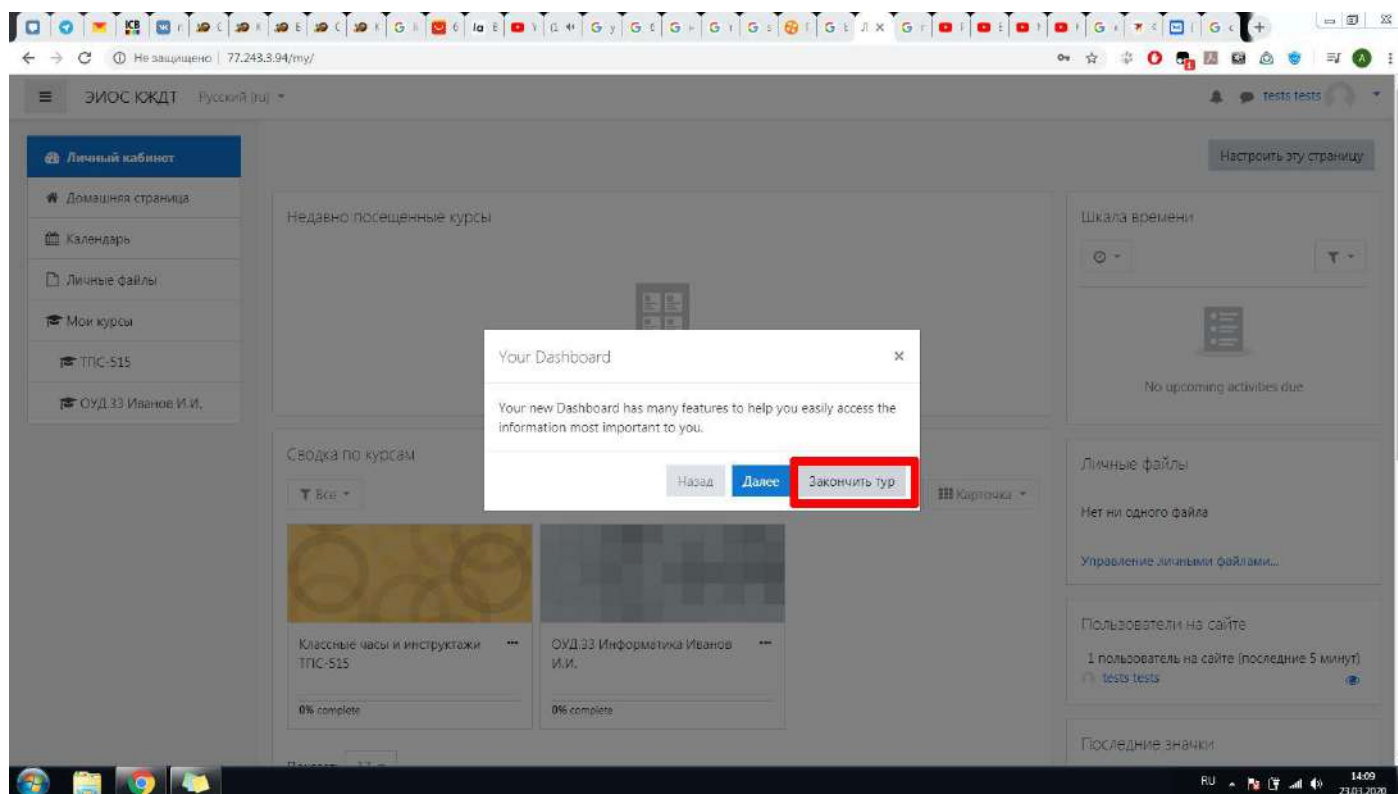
Не защищено | 77.243.3.94/my/

ЭИОС ЮКДТ Русский (ru)

tests tests

Личный кабинет

Домашняя страница

Календарь

Личные файлы

Мои курсы

ТПС-515

ОУД.33 Иванов И.И.

Настроить эту страницу

Недавно посещенные курсы

Шкала времени

No upcoming activities due

Your Dashboard

Your new Dashboard has many features to help you easily access the information most important to you.

Назад Далее Закончить тур

Сводка по курсам

Все

Карточка

Классные часы и инструктажи ТПС-515

0% complete

ОУД.33 Информатика Иванов И.И.

0% complete

Личные файлы

Нет ни одного файла

Управление личными файлами...

Пользователи на сайте

1 пользователь на сайте (последние 5 минут)

tests tests

Последние значки

RU 14:09 23.03.2020